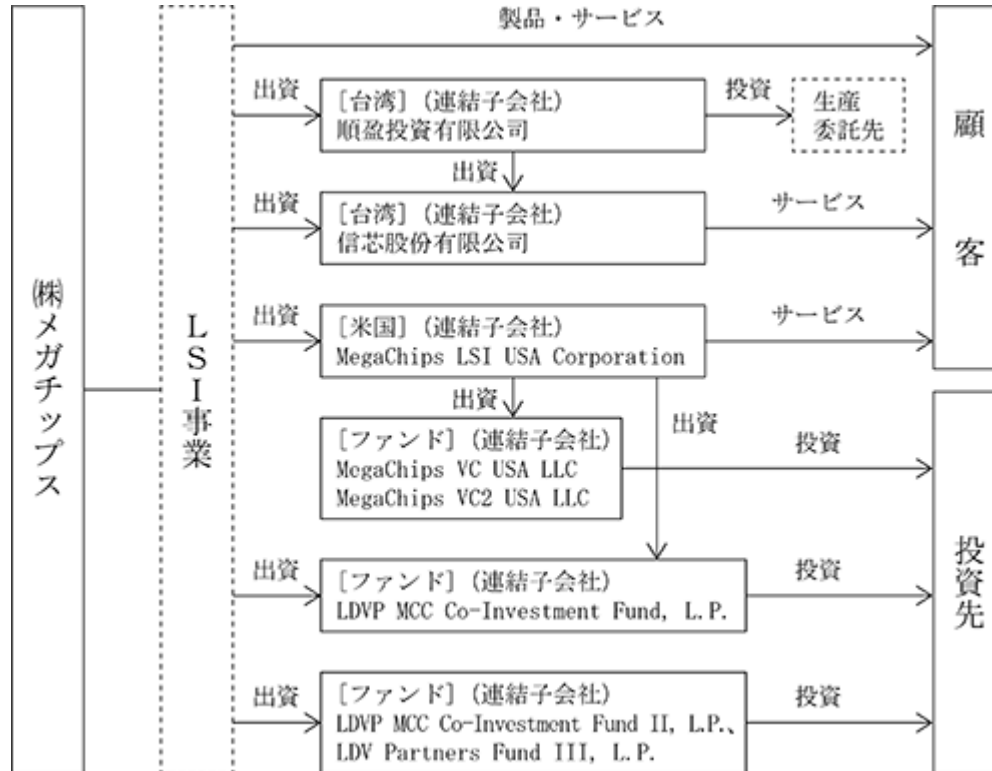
㈱メガチップス

LSI事業

製品・サービス

出資

［台湾］（連結子会社）
順盈投資有限公司

投資

生産
委託先

出資

出資

［台湾］（連結子会社）
信芯股份有限公司

サービス

顧

客

出資

［米国］（連結子会社）
MegaChips LSI USA Corporation

サービス

出資

出資

［ファンド］（連結子会社）
MegaChips VC USA LLC
MegaChips VC2 USA LLC

投資

出資

［ファンド］（連結子会社）
LDVP MCC Co-Investment Fund, L.P.

投資

投
資
先

出資

［ファンド］（連結子会社）
LDVP MCC Co-Investment Fund II, L.P.、
LDV Partners Fund III, L.P.

投資